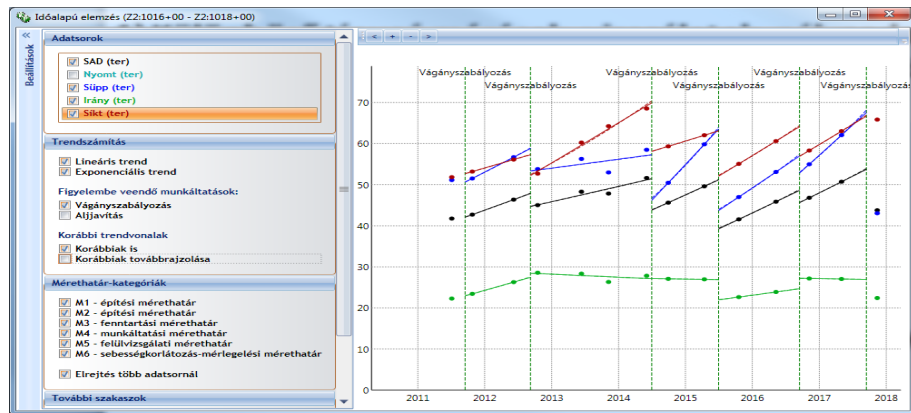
Időalapú elemzés (Z2:1016+00 - Z2:1018+00)

Beállítások

Adatsorok
SAD (ter)
Nyomt (ter)
Süpp (ter)
Irány (ter)
Sikt (ter)

Trendszámítás
Lineáris trend
Exponenciális trend
Figyelembe veendő munkáltatások:
Vágányszabályozás
Aljjavítás
Korábbi trendvonalak
Korábbiak is
Korábbiak továbbrajzolása

Mérethatár-kategóriák
M1 - építési mérethatár
M2 - építési mérethatár
M3 - fenntartási mérethatár
M4 - munkáltatási mérethatár
M5 - felülvizsgálati mérethatár
M6 - sebességkorlátozás-mérlegelési mérethatár
Elrejtés több adatsornál

További szakaszok

< + - >

Vágányszabályozás
Vágányszabályozás
Vágányszabályozás
Vágányszabályozás
Vágányszabályozás
Vágányszabályozás
Vágányszabályozás

70
60
50
40
30
20
10
0

2011 2012 2013 2014 2015 2016 2017 2018